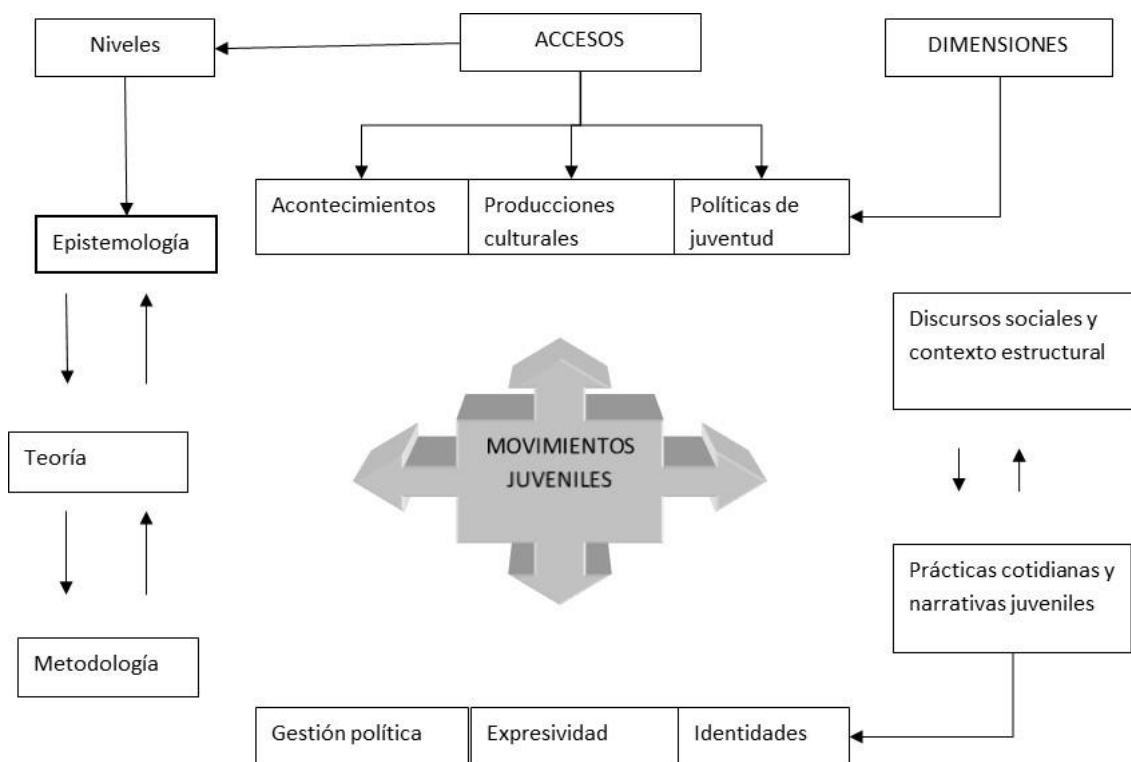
Niveles

ACCESOS

DIMENSIONES

Acontecimientos

Producciones culturales

Políticas de juventud

Epistemología

Discursos sociales y contexto estructural

MOVIMIENTOS JUVENILES

Teoría

Prácticas cotidianas y narrativas juveniles

Metodología

Gestión política

Expresividad

Identidades